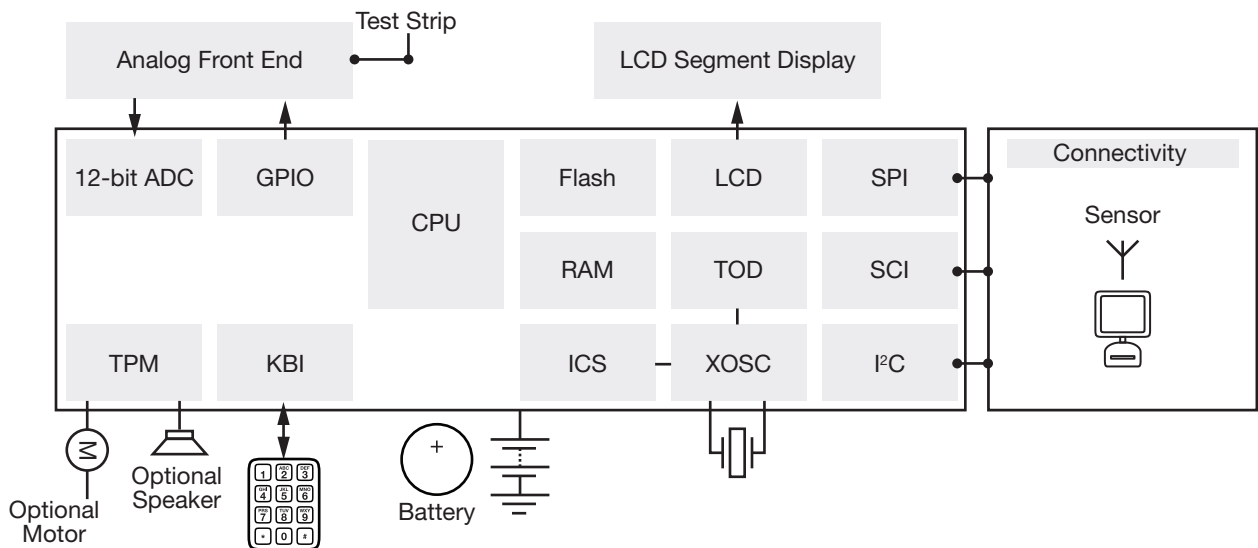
Test Strip

Analog Front End

LCD Segment Display

12-bit ADC

GPIO

CPU

Flash

LCD

SPI

RAM

TOD

SCI

TPM

KBI

ICS

XOSC

I²C

Connectivity

Sensor

M

Optional Motor

Optional Speaker

1 2 ABC 3 DEF
4 GHI 5 JKL 6 MNO
7 PRS 8 TUV 9 WXY
* 0 #

+

Battery